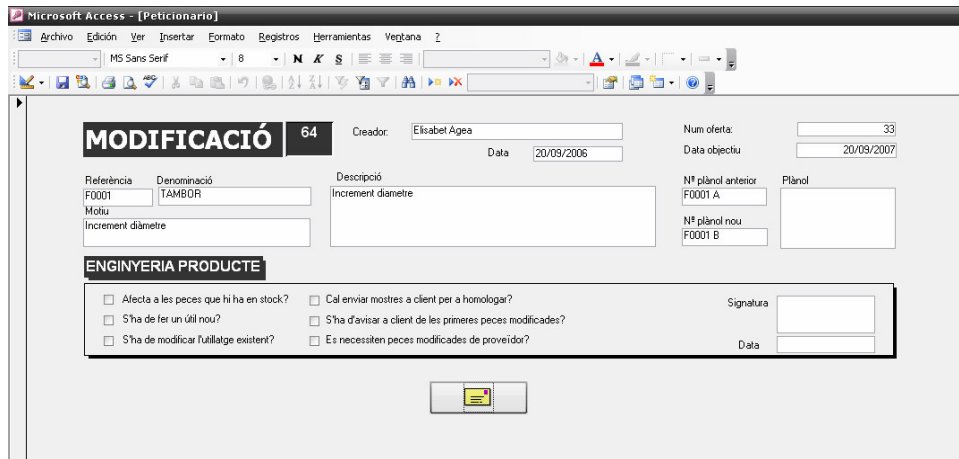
Microsoft Access - [Peticionario]

Archivo Edición Ver Insertar Formato Registros Herramientas Ventana ?

MS Sans Serif 8 N K S

MODIFICACIÓ 64

Creador: Elisabet Agea

Data 20/09/2006

Num oferta: 33

Data objectiu 20/09/2007

Referència F0001

Denominació TAMBOR

Motiu Increment diàmetre

Descripció Increment diametre

Nº plànol anterior F0001 A

Plànol

Nº plànol nou F0001 B

ENGINYERIA PRODUCTE

Afecta a les peces que hi ha en stock?

S'ha de fer un útil nou?

S'ha de modificar l'utillatge existent?

Cal enviar mostres a client per a homologar?

S'ha d'avisar a client de les primeres peces modificades?

Es necessiten peces modificades de proveïdor?

Signatura

Data